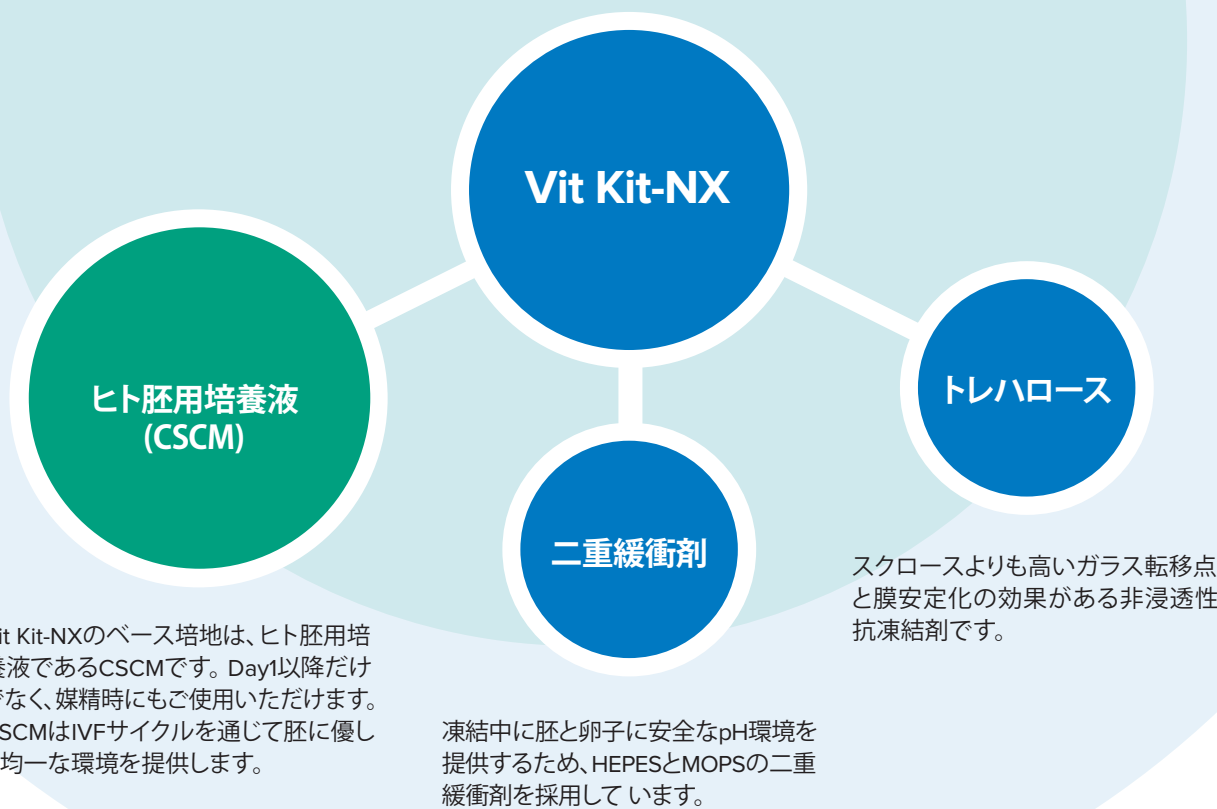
Vit Kit-NX

ヒト胚用培養液
(CSCM)

二重緩衝剤

トレハロース

スクロースよりも高いガラス転移点と膜安定化の効果がある非浸透性抗凍結剤です。

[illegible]it Kit-NXのベース培地は、ヒト胚用培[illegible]養液であるCSCMです。Day1以降だけ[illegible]なく、媒精時にもご使用いただけます。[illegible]SCMはIVFサイクルを通じて胚に優し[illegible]均一な環境を提供します。

凍結中に胚と卵子に安全なpH環境を提供するため、HEPESとMOPSの二重緩衝剤を採用して います。